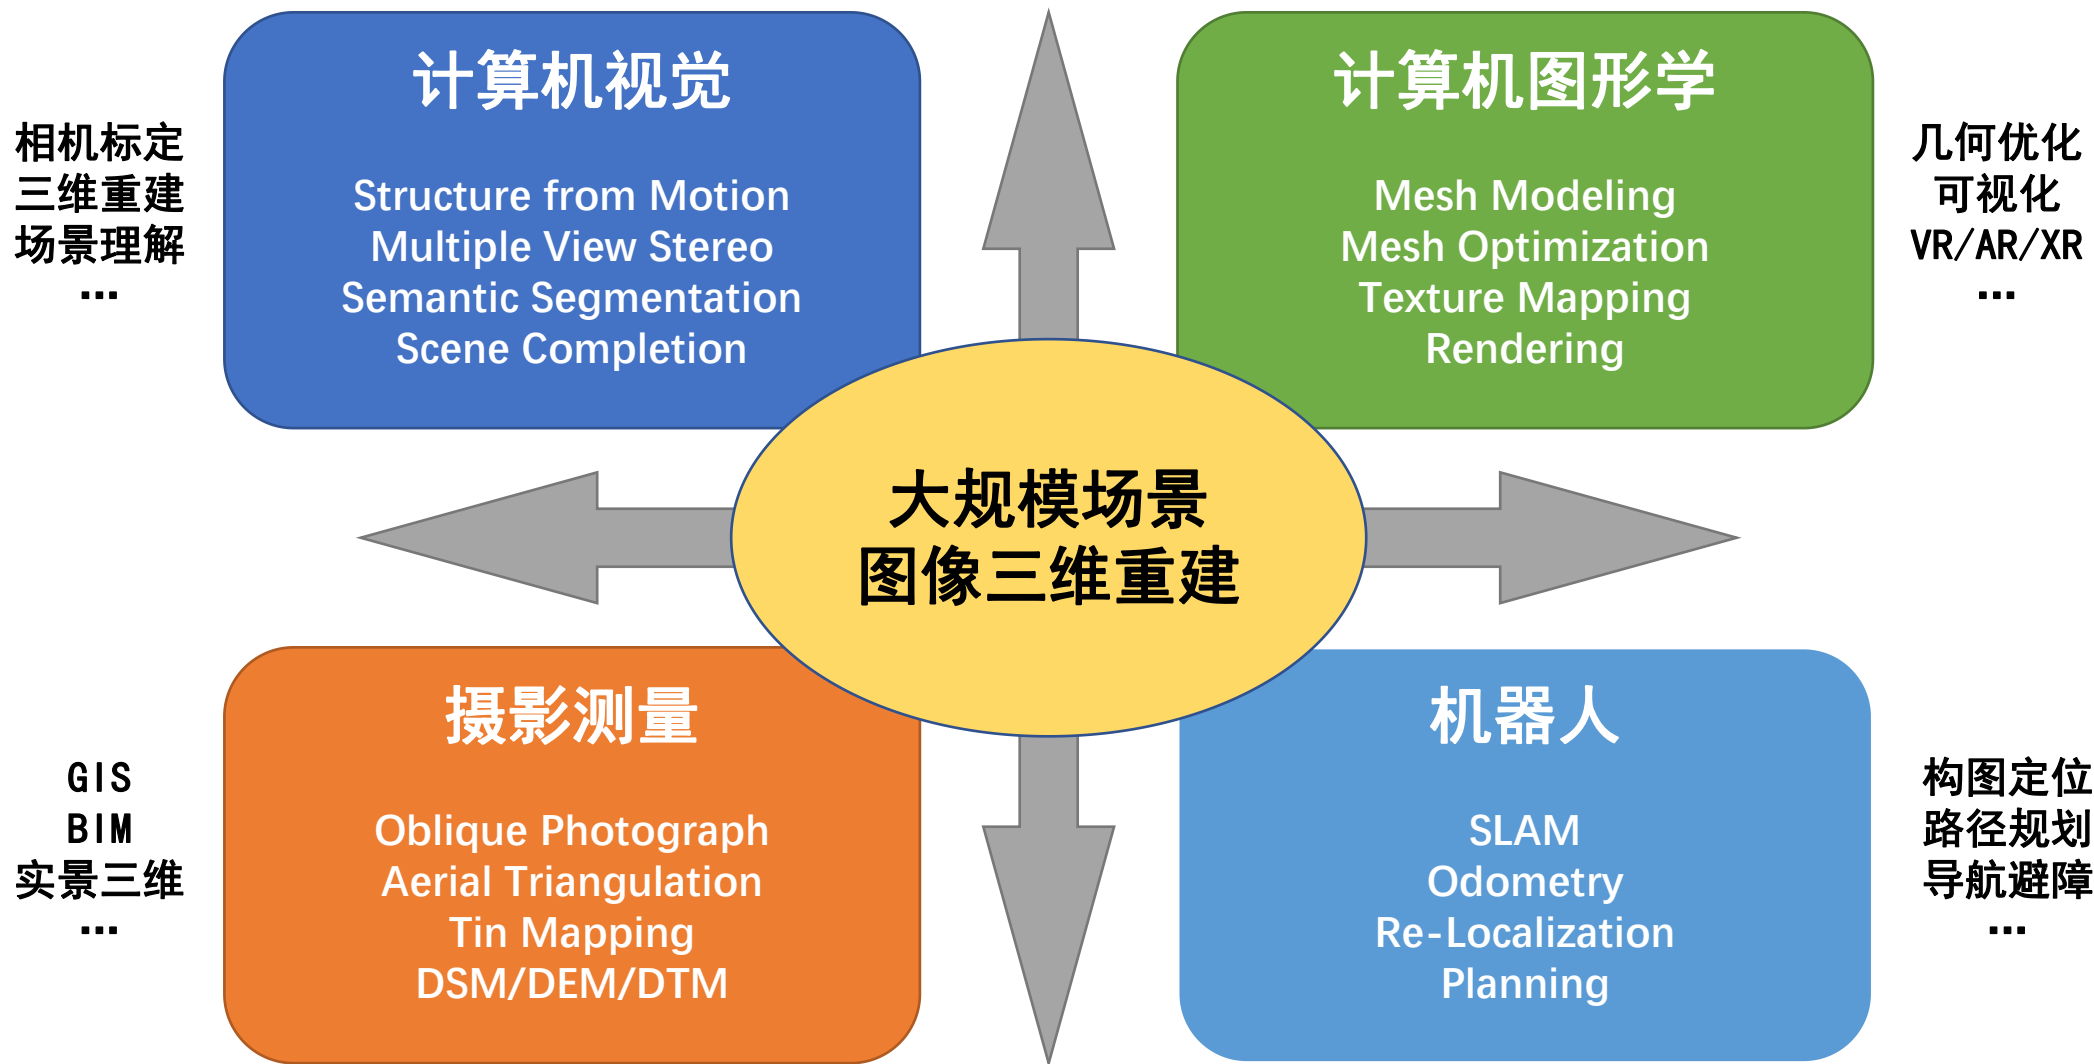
相机标定
三维重建
场景理解
…

计算机视觉

Structure from Motion
Multiple View Stereo
Semantic Segmentation
Scene Completion

计算机图形学

Mesh Modeling
Mesh Optimization
Texture Mapping
Rendering

几何优化
可视化
VR/AR/XR
…

大规模场景
图像三维重建

GIS
BIM
实景三维
…

摄影测量

Oblique Photograph
Aerial Triangulation
Tin Mapping
DSM/DEM/DTM

机器人

SLAM
Odometry
Re-Localization
Planning

构图定位
路径规划
导航避障
…